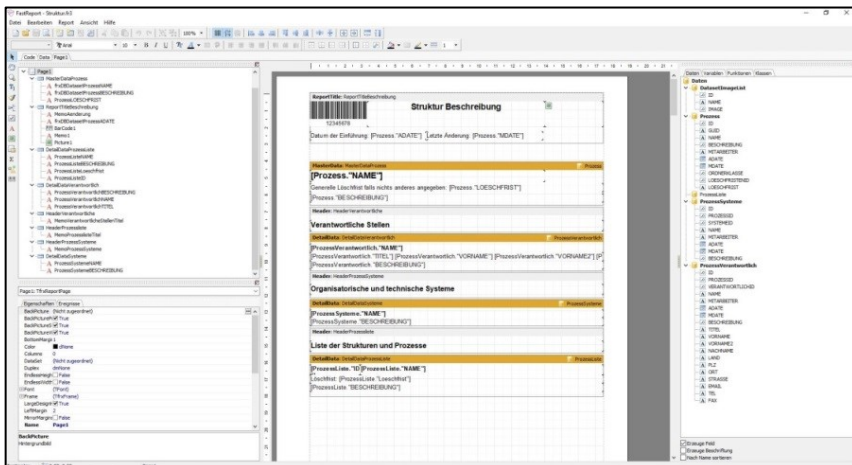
FastReport - Struktur.fr3

Datei Bearbeiten Report Ansicht Hilfe

Arial

Code Data Page1

Page1
MasterDataProzess
FrxDBDatasetProzessNAME
FrxDBDatasetProzessBESCHREIBUNG
ProzessLOESCHFRIST
ReportTitleBeschreibung
MemoAenderung
FrxDBDatasetProzessADATE
BarCode1
Memo1
Picture1
DetailDataProzessListe
ProzessListeNAME
ProzessListeBESCHREIBUNG
ProzessListeLoeschFrist
ProzessListeID
DetailDataVerantwortlich
ProzessVerantwortlichBESCHREIBUNG
ProzessVerantwortlichNAME
ProzessVerantwortlichTITEL
HeaderVerantwortliche
MemoVerantwortlicheStellenTitel
HeaderProzessliste
MemoProzesslisteTitel
HeaderProzessSysteme
MemoProzessSysteme
DetailDataSysteme
ProzessSystemeNAME
ProzessSystemeBESCHREIBUNG

Page1: TfrxReportPage

Eigenschaften Ereignisse
| | |
|---|---|
| BackPicture | (Nicht zugewiesen) |
| BackPicturePrint | True |
| BackPictureSt | True |
| BackPictureVis | True |
| BottomMargin | |
| Color | clNone |
| Columns | 0 |
| DataSet | (Nicht zugewiesen) |
| Duplex | dmNone |
| EndlessHeight | False |
| EndlessWidth | False |
| Font | (TFont) |
| Frame | (TfrxFrame) |
| LargeDesignHeight | True |
| LeftMargin | 2 |
| MirrorMargins | False |
| Name | Page1 |

BackPicture
Hintergrundbild

ReportTitle: ReportTitleBeschreibung

Struktur Beschreibung

12345678

Datum der Einführung: [Prozess."ADATE"] Letzte Änderung: [Prozess."MDATE"]

MasterData: MasterDataProzess
Prozess

[Prozess."NAME"]

Generelle Löschfrist falls nichts anderes angegeben: [Prozess."LOESCHFRIST"]
[Prozess."BESCHREIBUNG"]

Header: HeaderVerantwortliche

Verantwortliche Stellen

DetailData: DetailDataVerantwortlich
Prozessverantwortlich

[ProzessVerantwortlich."NAME"]
[ProzessVerantwortlich."TITEL"] [ProzessVerantwortlich."VORNAME"] [ProzessVerantwortlich."VORNAME2"] [P
[ProzessVerantwortlich."BESCHREIBUNG"]

Header: HeaderProzessSysteme

Organisatorische und technische Systeme

DetailData: DetailDataSysteme
ProzessSysteme

[ProzessSysteme."NAME"]
[ProzessSysteme."BESCHREIBUNG"]

Header: HeaderProzessliste

Liste der Strukturen und Prozesse

DetailData: DetailDataProzessListe
ProzessListe

[ProzessListe."ID"] [ProzessListe."NAME"]
Löschfrist: [ProzessListe."Loeschfrist"]
[ProzessListe."BESCHREIBUNG"]

Daten Variablen Funktionen Klassen

Daten
DatasetImageList
ID
NAME
IMAGE
Prozess
ID
GUID
NAME
BESCHREIBUNG
MITARBEITER
ADATE
MDATE
ORDNERKLASSE
LOESCHFRISTEND
LOESCHFRIST
ProzessListe
ProzessSysteme
ID
PROZESSID
SYSTEMID
NAME
MITARBEITER
ADATE
MDATE
BESCHREIBUNG
ProzessVerantwortlich
ID
PROZESSID
VERANTWORTLICHID
NAME
MITARBEITER
ADATE
MDATE
BESCHREIBUNG
TITEL
VORNAME
VORNAME2
NACHNAME
LAND
PLZ
ORT
STRASSE
EMAIL
TEL
FAX

Erzeuge Feld
Erzeuge Beschriftung
Nach Name sortieren